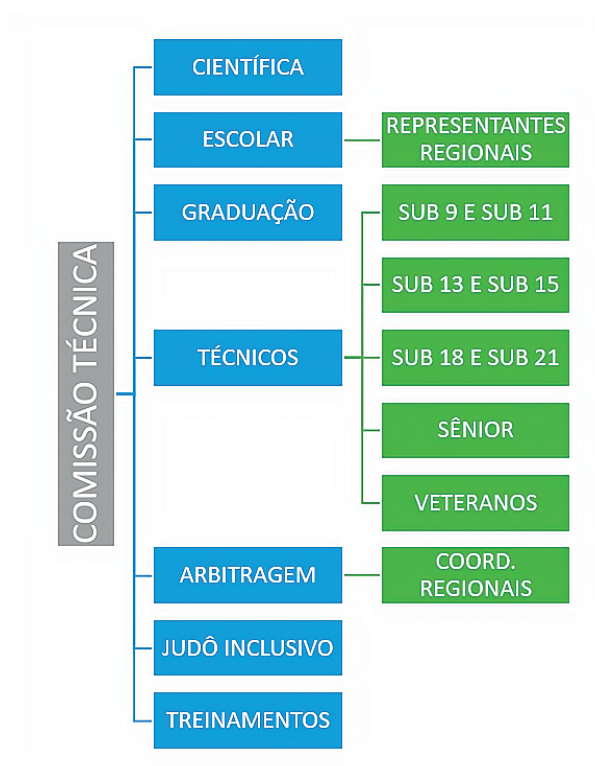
COMISSÃO TÉCNICA

CIENTÍFICA

ESCOLAR

REPRESENTANTES REGIONAIS

GRADUAÇÃO

TÉCNICOS

SUB 9 E SUB 11

SUB 13 E SUB 15

SUB 18 E SUB 21

SÊNIOR

VETERANOS

ARBITRAGEM

COORD. REGIONAIS

JUDÔ INCLUSIVO

TREINAMENTOS